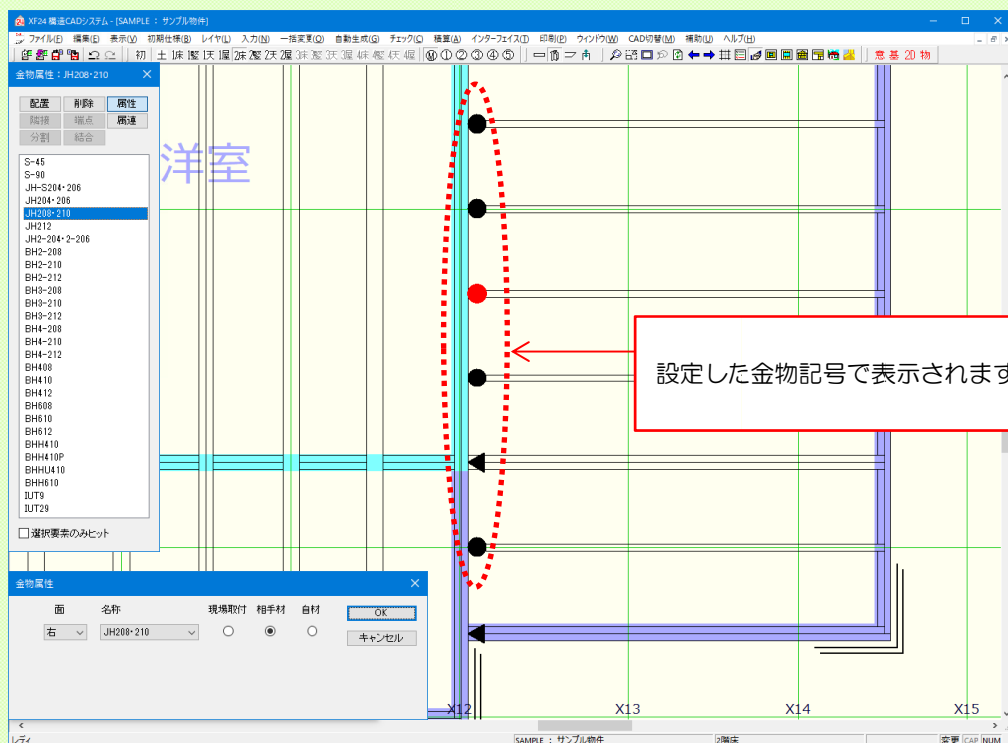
XF24 構造CADシステム - [SAMPLE : サンプル物件]

ファイル(F) 編集(E) 表示(V) 初期仕様(B) レイヤ(L) 入力(N) 一括変更(Q) 自動生成(G) チェック(C) 積算(A) インターフェイス(I) 印刷(P) ウィンドウ(W) CAD切替(M) 補助(U) ヘルプ(H)

初 土 1床 1桁 1天 1屋 2床 2桁 2天 2屋 3床 3桁 3天 3屋 4床 4桁 4天 4屋 Ⓜ ① ② ③ ④ ⑤ 意 基 20 物

金物属性 : JH208・210

配置 削除 属性
隣接 端点 属連
分割 結合

S-45
S-90
JH-S204・206
JH204・206
JH208・210
JH212
JH2-204・2-206
BH2-208
BH2-210
BH2-212
BH3-208
BH3-210
BH3-212
BH4-208
BH4-210
BH4-212
BH408
BH410
BH412
BH608
BH610
BH612
BHH410
BHH410P
BHHU410
BHH610
IUT9
IUT29

選択要素のみヒット

洋室

設定した金物記号で表示されます

金物属性

面 名称 現場取付 相手材 自材
右 JH208・210
OK
キャンセル

X12 X13 X14 X15

レディ SAMPLE : サンプル物件 2階床 変更 CAP NUM